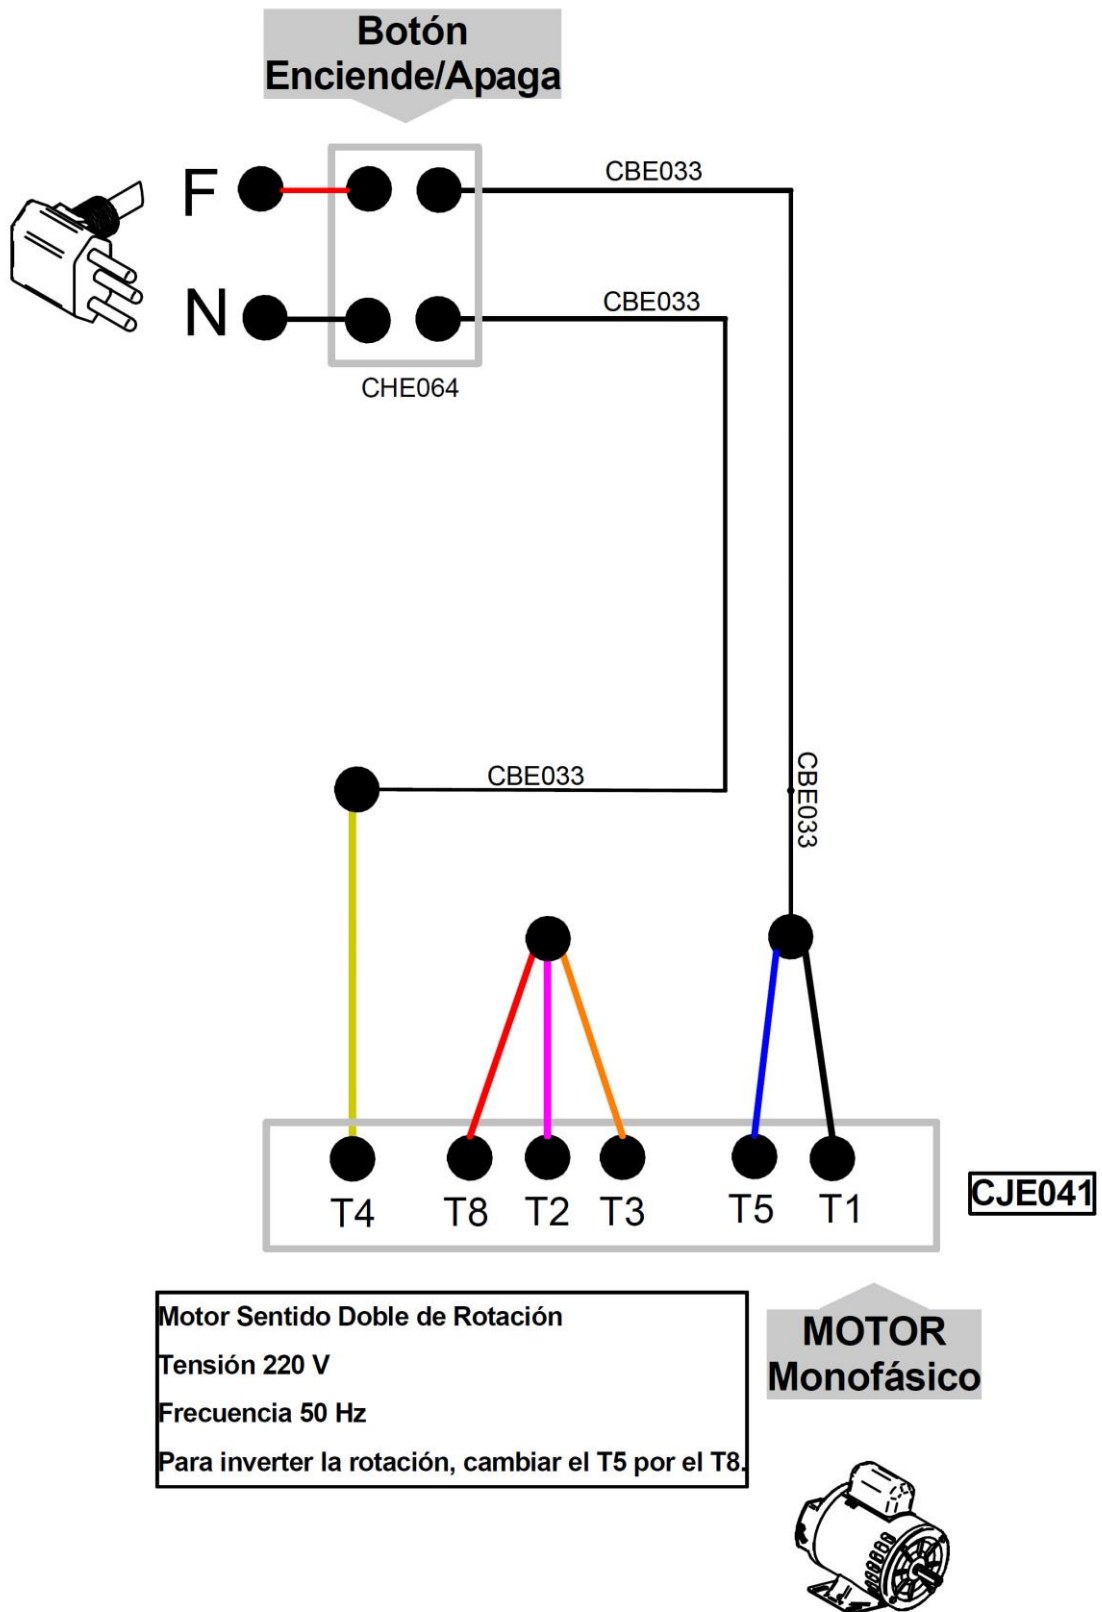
Botón
Enciende/Apaga

F

N

CBE033

CBE033

CHE064

CBE033

CBE033

T4 T8 T2 T3 T5 T1

CJE041

Motor Sentido Doble de Rotación

Tensión 220 V

Frecuencia 50 Hz

Para inverter la rotación, cambiar el T5 por el T8.

MOTOR
Monofásico